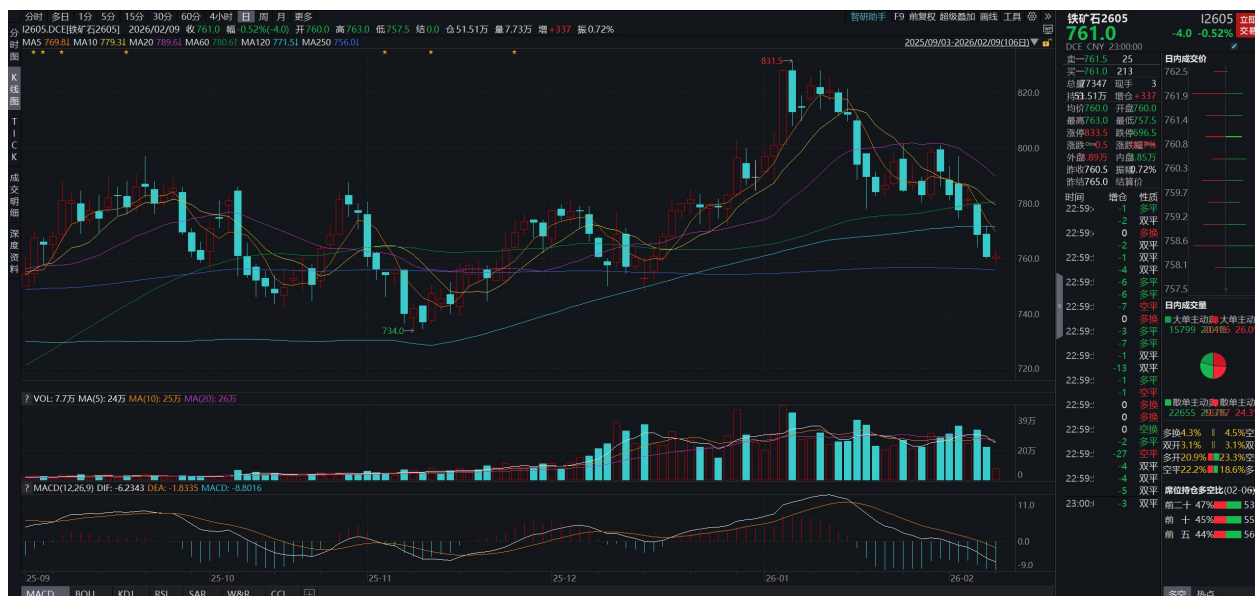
分时 多日 1分 5分 15分 30分 60分 4小时 日 周 月 更多
智研助手 F9 前复权 超级叠加 画线 工具
铁矿石2605 761.0 -4.0 -0.52%
I2605
DCE CNY 23:00:00
I2605.DCE[铁矿石2605] 2026/02/09 收 761.0 幅 -0.52%(-4.0) 开 760.0 高 763.0 低 757.5 结 0.0 仓 51.51万 量 7.73万 增 +337 振 0.72%
MA5 769.8 MA10 779.3 MA20 789.6 MA60 780.6 MA120 771.5 MA250 756.0
2025/09/03-2026/02/09(106日)
分时图
K线图
TICK
成交明细
深度资料
831.5
820.0
800.0
780.0
760.0
740.0
720.0
734.0
VOL: 7.7万 MA(5): 24万 MA(10): 25万 MA(20): 26万
39万
20万
0
MACD(12,26,9) DIF: -6.2343 DEA: -1.8335 MACD: -8.8016
11.0
0.0
-9.0
25-09 25-10 25-11 25-12 26-01 26-02
MACD BOLL KDJ RSI SAR W&R CCI
卖一 761.5 25
买一 761.0 213
总量 7347 现手 3
持仓 51.51万 增仓 +337
均价 760.0 开盘 760.0
最高 763.0 最低 757.5
涨停 833.5 跌停 696.5
涨跌 -0.5 涨跌幅 -0.52%
外盘 .89万 内盘 .85万
昨收 760.5 振幅 0.72%
昨结 765.0 结算价
时间 增仓 性质
22:59 -1 空平
-2 双平
0 多换
-2 双平
-1 双平
-4 双平
-6 多平
-6 多平
-7 空平
0 多换
-3 多平
-7 多平
-1 双平
-13 双平
-1 多平
-1 空平
0 多换
0 多换
0 交换
-2 多平
-27 空平
-4 双平
-4 双平
-5 双平
23:00 -3 双平
日内成交价
762.5
761.9
761.4
760.8
760.3
759.7
759.2
758.6
758.1
757.5
日内成交量
大单主动买 大单主动卖
15799 20416 26.0
散单主动买 散单主动卖
22655 29.3 24.3
多换 4.3% 4.5% 空换
双开 3.1% 3.1% 双平
多开 20.9% 23.3% 空平
空平 22.2% 18.6% 多平
席位持仓多空比(02-06)
前二十 47% 53
前 十 45% 55
前 五 44% 56
多空 热点